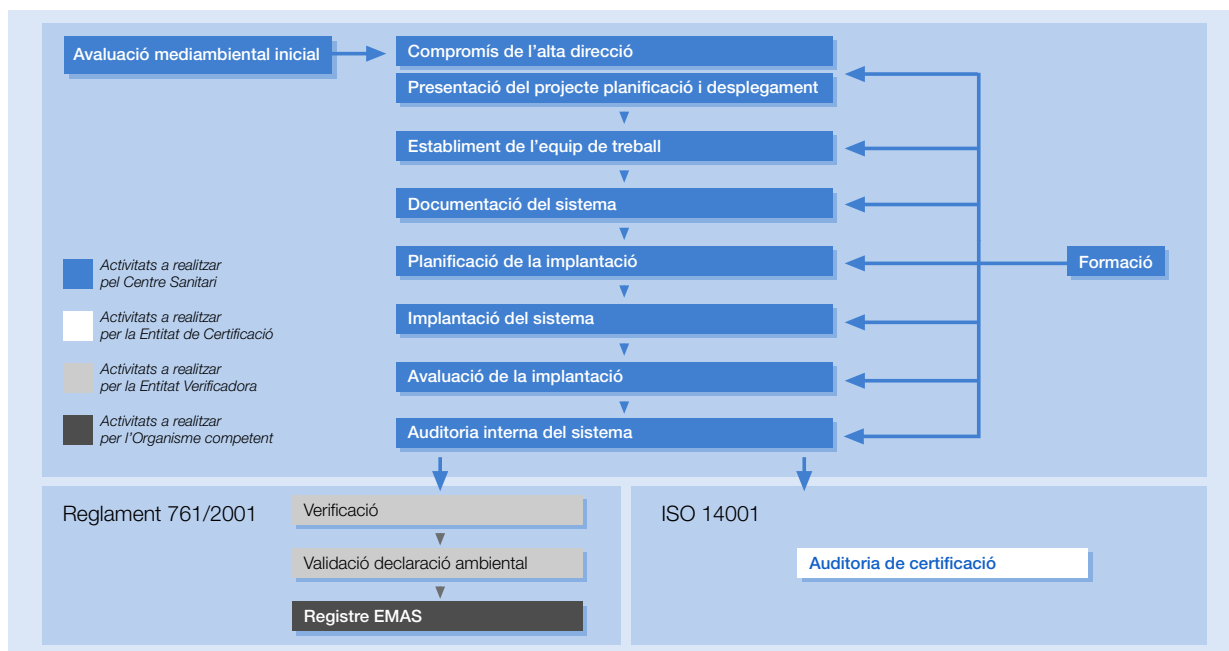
Avaluació mediambiental inicial

Compromís de l'alta direcció

Presentació del projecte planificació i desplegament

Establiment de l'equip de treball

Documentació del sistema

Planificació de la implantació

Implantació del sistema

Avaluació de la implantació

Auditoria interna del sistema

Formació

Activitats a realitzar pel Centre Sanitari

Activitats a realitzar per la Entitat de Certificació

Activitats a realitzar per la Entitat Verificadora

Activitats a realitzar per l'Organisme competent

Reglament 761/2001

Verificació

Validació declaració ambiental

Registre EMAS

ISO 14001

Auditoria de certificació